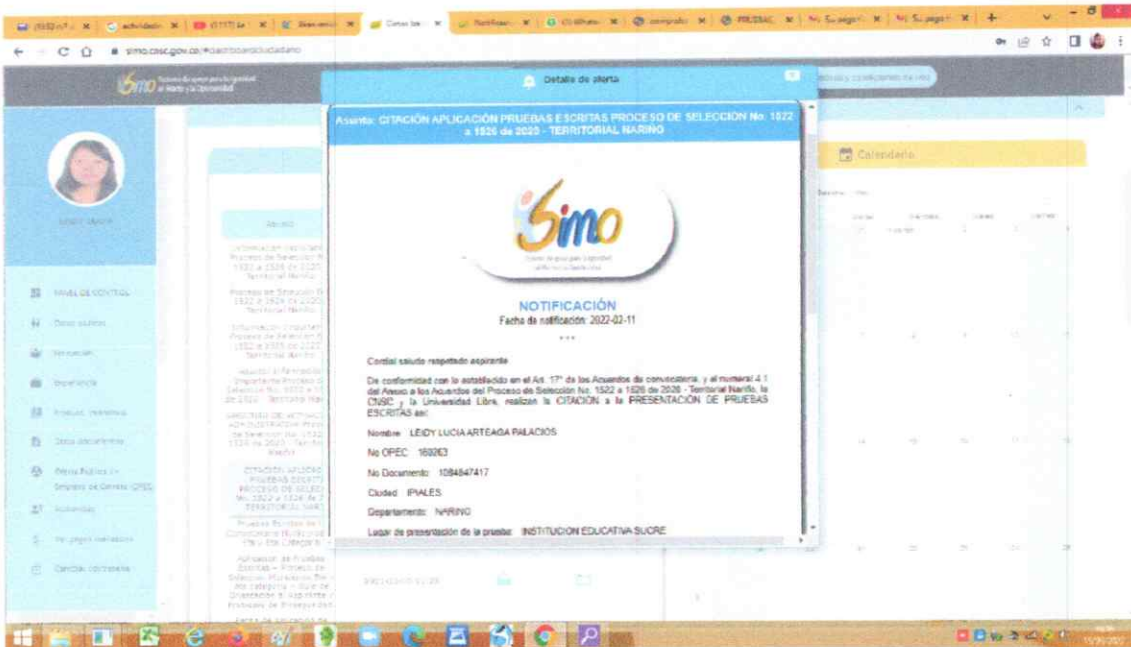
simo.cnsc.gov.co/#dashboardciudadano

Detalle de alerta

Asunto: CITACIÓN APLICACIÓN PRUEBAS ESCRITAS PROCESO DE SELECCION No. 1522 a 1526 de 2020 - TERRITORIAL NARIÑO

Simo

NOTIFICACIÓN
Fecha de notificación: 2022-02-11

Cordial saludo respetado aspirante

De conformidad con lo establecido en el Art. 17° de los Acuerdos de convocatoria, y el numeral 4.1 del Anexo a los Acuerdos del Proceso de Selección No. 1522 a 1526 de 2020 - Territorial Nariño, la CNSC y la Universidad Libre, realizan la CITACIÓN a la PRESENTACIÓN DE PRUEBAS ESCRITAS así:

Nombre: LEIDY LUCIA ARTEAGA PALACIOS

No OPEC: 160263

No Documento: 1084847417

Ciudad: IPIALES

Departamento: NARIÑO

Lugar de presentación de la prueba: INSTITUCION EDUCATIVA SUCRE

Calendario

PANEL DE CONTROL
Datos básicos
Formación
Experiencia
Producción intelectual
Otros documentos
Oferta Pública de Empleos de Carrera (OPEC)
Inscripciones
Mis pagos realizados
Cambiar contraseña

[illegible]